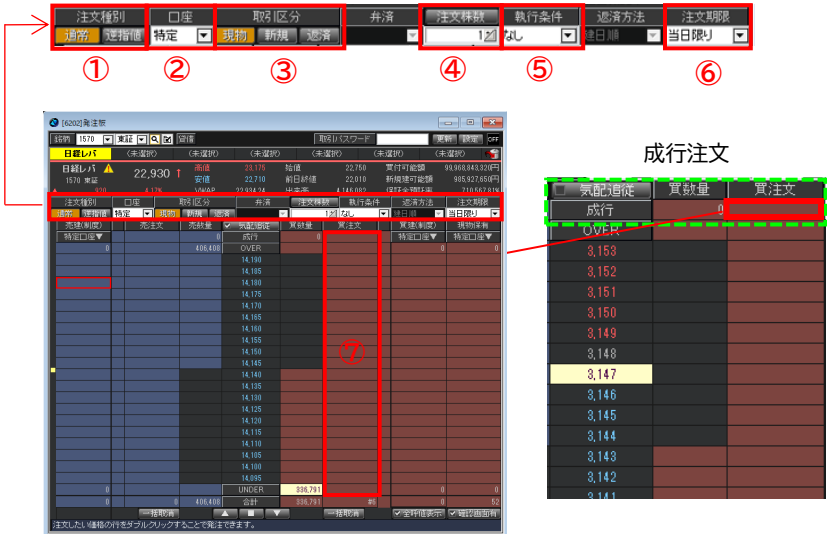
注文種別
通常 逆指値
①
口座
特定
②
取引区分
現物 新規 返済
③
弁済
注文株数
1
④
執行条件
なし
⑤
返済方法
建日順
注文期限
当日限り
⑥

[6202]発注板
銘柄 1570 東証 建値
取引パスワード 更新 設定 OFF
日経レバ (未選択) (未選択) (未選択) (未選択) (未選択) (未選択)
日経レバ 1570 東証
22,930
高値 23,175 始値 22,750 買付可能額 99,968,843,320円
安値 22,710 前日終値 22,010 新規建可能額 985,927,650円
VWAP 22,934.24 出来高 4,146,082 保証金預託率 710,567.81%
注文種別 口座 取引区分 弁済 注文株数 執行条件 返済方法 注文期限
通常 逆指値 特定 現物 新規 返済 1 なし 建日順 当日限り
売建(制度) 売注文 売数量 気配追従 買数量 買注文 買建(制度) 現物保有
特定口座 特定口座 特定口座
0 406,408 OVER 0 0
成行
14,190
14,185
14,180
14,175
14,170
14,165
14,160
14,155
14,150
14,145
14,140
14,135
14,130
14,125
14,120
14,115
14,110
14,105
14,100
14,095
0 UNDER 336,791 0 0
0 0 406,408 合計 336,791 0 52
一括取消 一括取消 全株価表示 取引画面有
注文したい価格の行をダブルクリックすることで発注できます。
⑦

成行注文
気配追従 買数量 買注文
成行 0
OVER
3,153
3,152
3,151
3,150
3,149
3,148
3,147
3,146
3,145
3,144
3,143
3,142
3,141